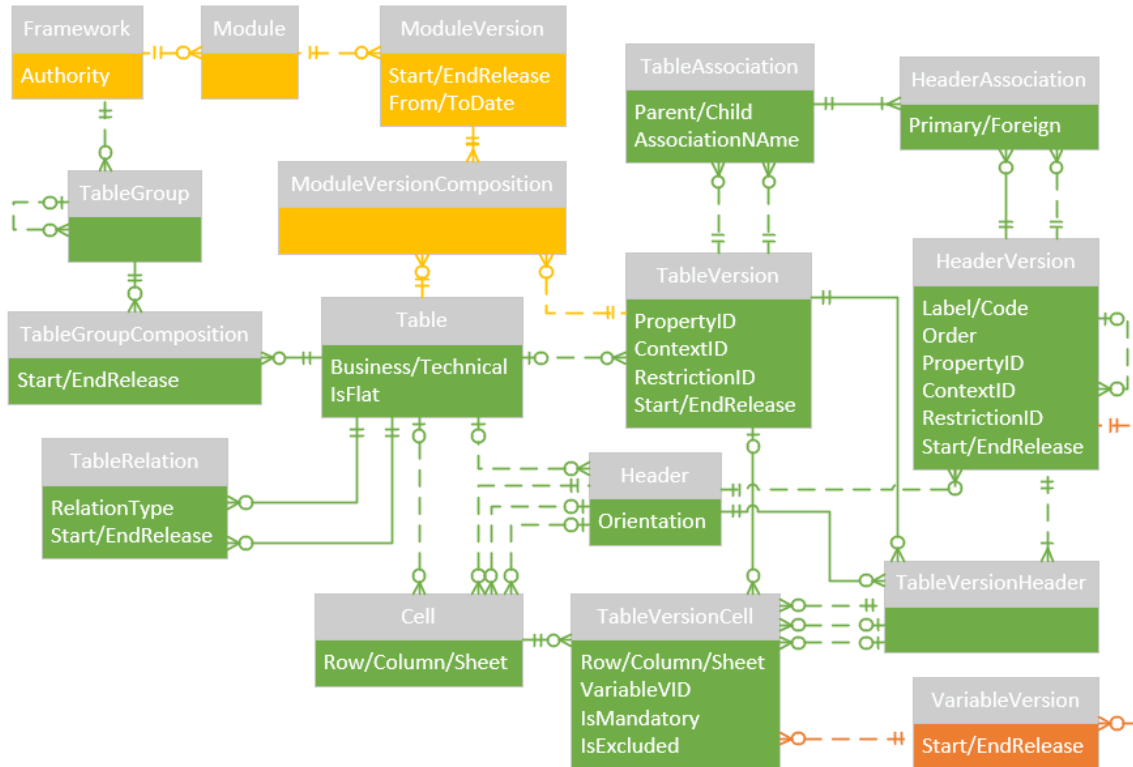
Framework
Authority

Module

ModuleVersion
Start/EndRelease
From/ToDate

TableAssociation
Parent/Child
AssociationNAme

HeaderAssociation
Primary/Foreign

TableGroup

ModuleVersionComposition

TableVersion
PropertyID
ContextID
RestrictionID
Start/EndRelease

HeaderVersion
Label/Code
Order
PropertyID
ContextID
RestrictionID
Start/EndRelease

TableGroupComposition
Start/EndRelease

Table
Business/Technical
IsFlat

TableRelation
RelationType
Start/EndRelease

Header
Orientation

TableVersionHeader

Cell
Row/Column/Sheet

TableVersionCell
Row/Column/Sheet
VariableVID
IsMandatory
IsExcluded

VariableVersion
Start/EndRelease